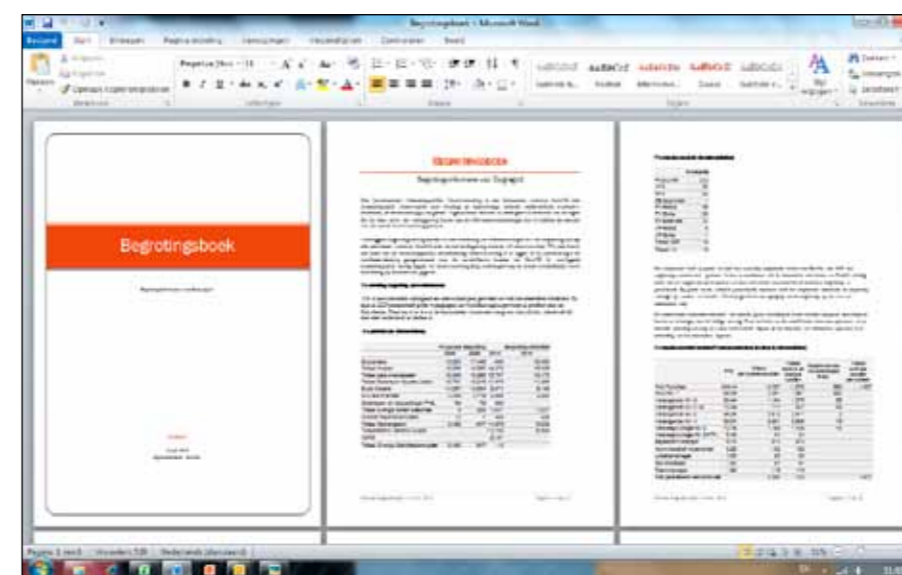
Begrotingsboek - Microsoft Word

Bestand Start Invoegen Pagina-indeling Verwijzingen Verzendlijsten Controleren Beeld

Plakken Knippen Kopiëren Opmaak kopiëren/plakken

Klembord Lettertype Alinea Stijlen Bewerken

Begrotingsboek

Begrotingsboek

Begrotingsboek

Pagina: 1 van 3 Woorden: 528 Nederlands (Nederland)